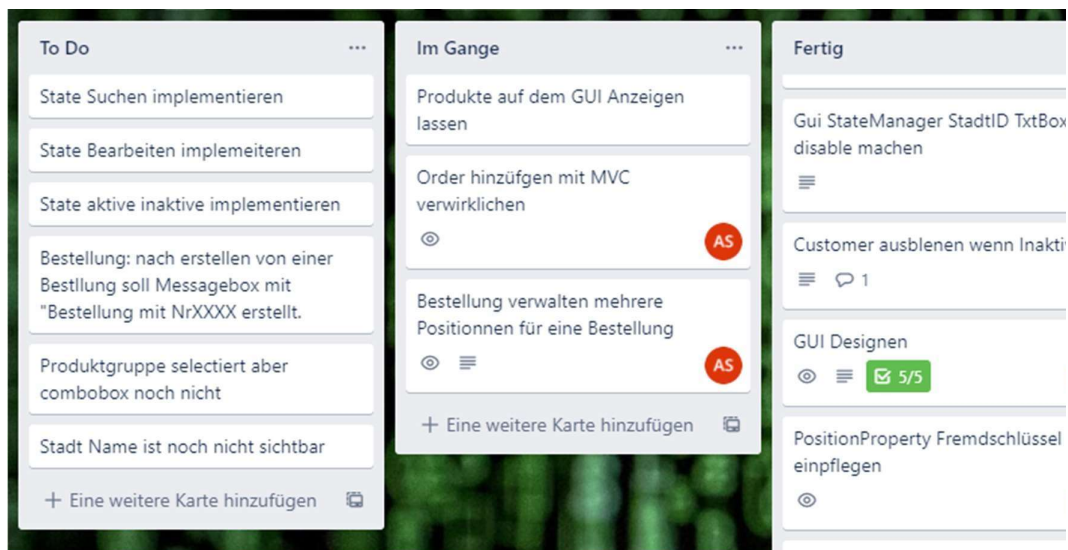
To Do ···

State Suchen implementieren

State Bearbeiten implemeiteren

State aktive inaktive implementieren

Bestellung: nach erstellen von einer Bestllung soll Messagebox mit "Bestellung mit NrXXXX erstellt.

Produktgruppe selectiert aber combobox noch nicht

Stadt Name ist noch nicht sichtbar

+ Eine weitere Karte hinzufügen

Im Gange ···

Produkte auf dem GUI Anzeigen lassen

Order hinzüfgen mit MVC verwirklichen

AS

Bestellung verwalten mehrere Positionnen für eine Bestellung

AS

+ Eine weitere Karte hinzufügen

Fertig

Gui StateManager StadtID TxtBox disable machen

Customer ausblenen wenn Inakti

1

GUI Designen

5/5

PositionProperty Fremdschlüssel einpflegen